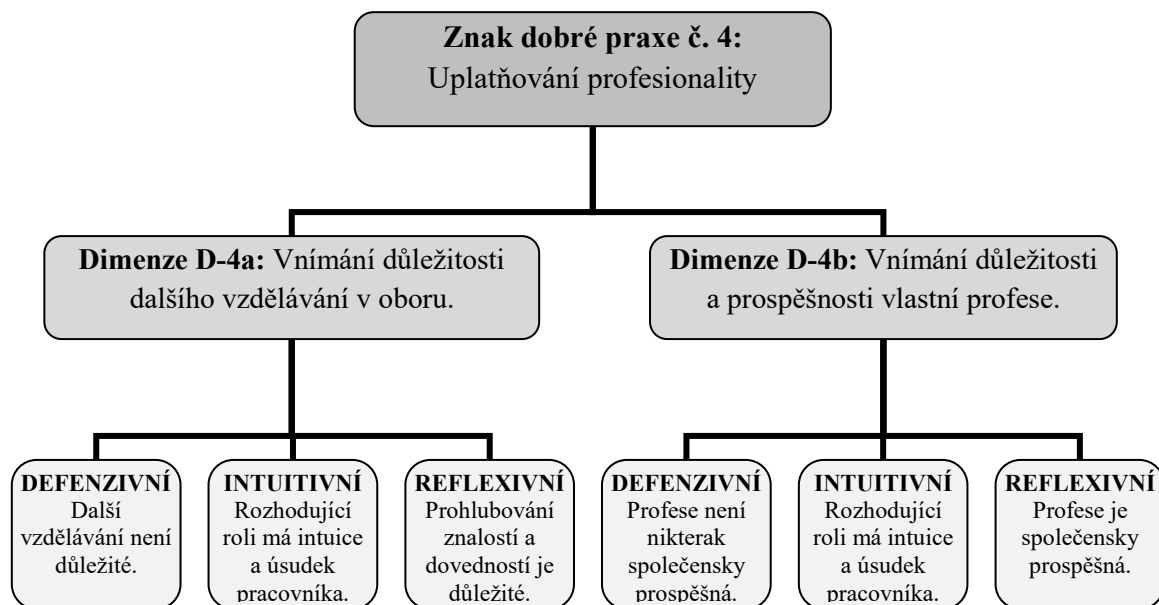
**Znak dobré praxe č. 4:** Uplatňování profesionality

**Dimenze D-4a:** Vnímání důležitosti dalšího vzdělávání v oboru.

**Dimenze D-4b:** Vnímání důležitosti a prospěšnosti vlastní profese.

**DEFENZIVNÍ** Další vzdělávání není důležité.

**INTUITIVNÍ** Rozhodující roli má intuice a úsudek pracovníka.

**REFLEXIVNÍ** Prohlubování znalostí a dovedností je důležité.

**DEFENZIVNÍ** Profese není nikterak společensky prospěšná.

**INTUITIVNÍ** Rozhodující roli má intuice a úsudek pracovníka.

**REFLEXIVNÍ** Profese je společensky prospěšná.